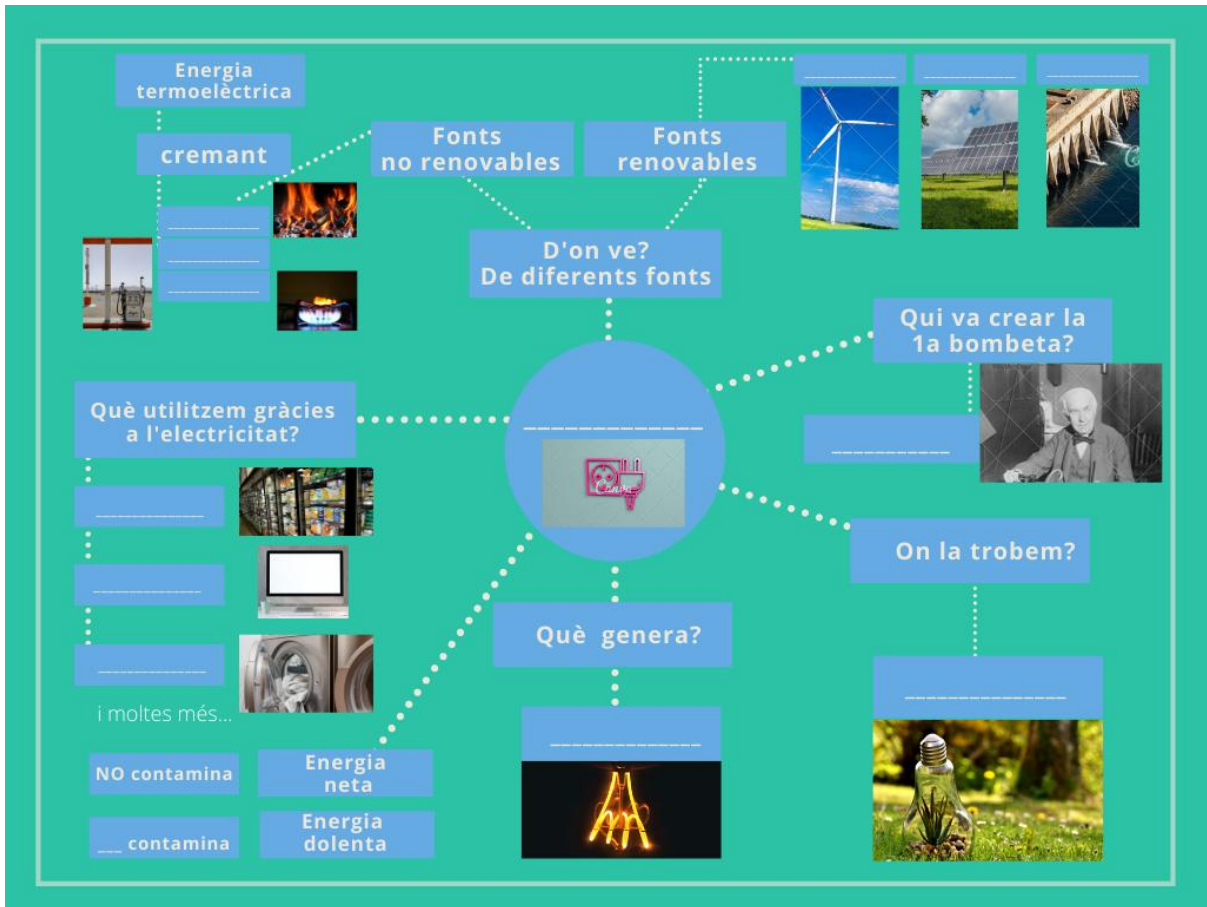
Energia termoelèctrica

cremant

__________

__________

__________

Fonts no renovables

Fonts renovables

__________

__________

__________

D'on ve? De diferents fonts

Qui va crear la 1a bombeta?

__________

Què utilitzem gràcies a l'electricitat?

______________

__________

__________

__________

i moltes més...

On la trobem?

______________

Què genera?

____________

NO contamina

Energia neta

___ contamina

Energia dolenta